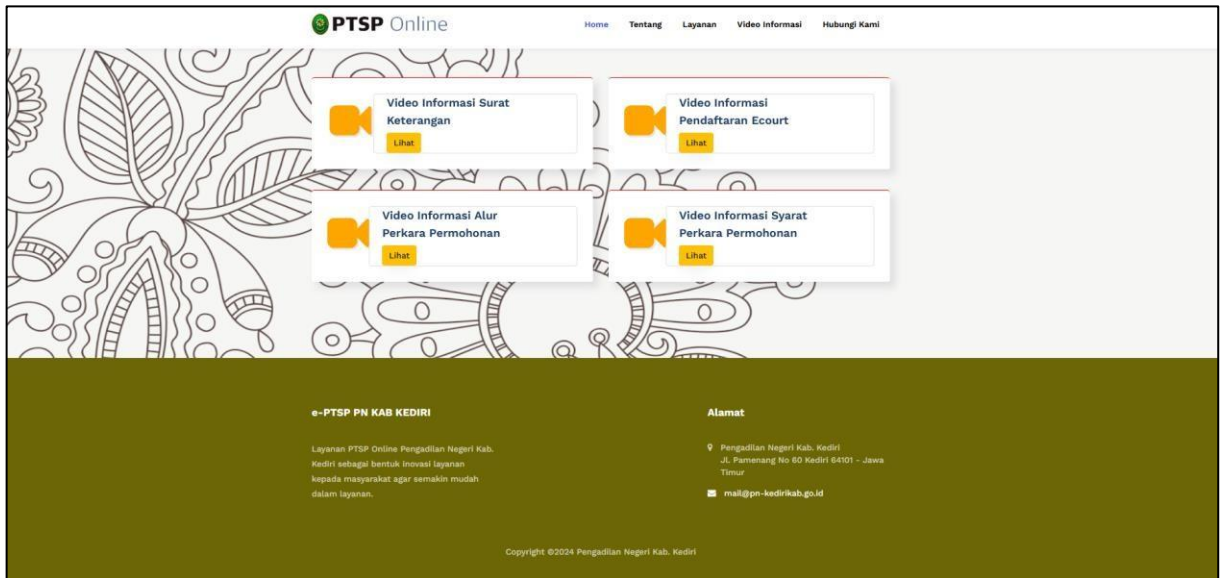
PTSP Online

Home Tentang Layanan Video Informasi Hubungi Kami

Video Informasi Surat Keterangan
Lihat

Video Informasi Pendaftaran Ecourt
Lihat

Video Informasi Alur Perkara Permohonan
Lihat

Video Informasi Syarat Perkara Permohonan
Lihat

e-PTSP PN KAB KEDIRI

Layanan PTSP Online Pengadilan Negeri Kab. Kediri sebagai bentuk inovasi layanan kepada masyarakat agar semakin mudah dalam layanan.

Alamat

Pengadilan Negeri Kab. Kediri
JL. Pamenang No 60 Kediri 64101 - Jawa Timur

mail@pn-kedirikab.go.id

Copyright ©2024 Pengadilan Negeri Kab. Kediri